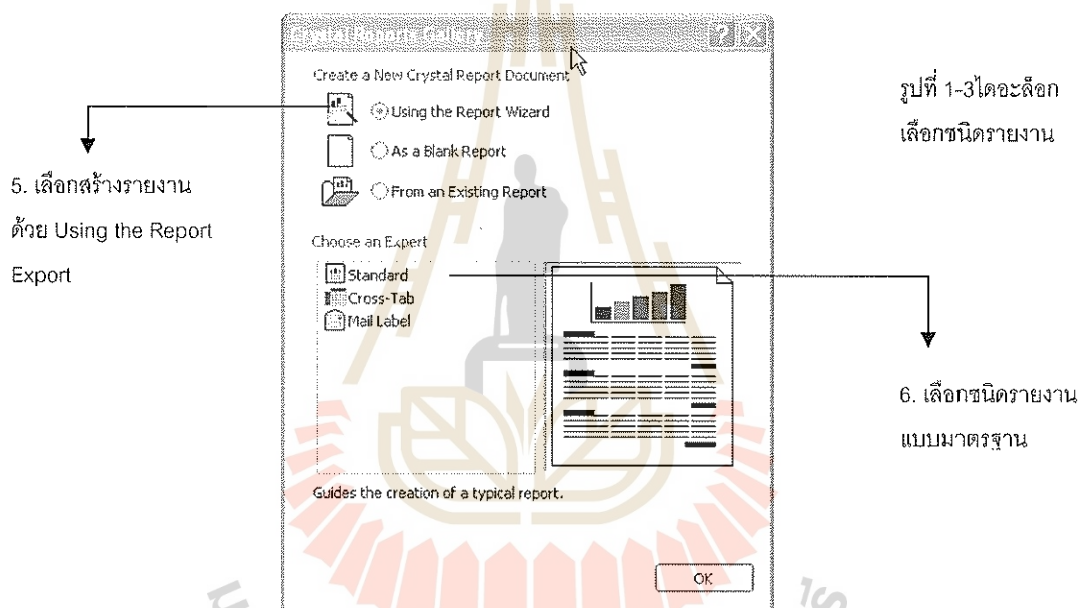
Crystal Reports Gallery

Create a New Crystal Report Document

Using the Report Wizard

As a Blank Report

From an Existing Report

Choose an Expert

Standard

Cross-Tab

Mail Label

Guides the creation of a typical report.

OK

รูปที่ 1-3ไดอะล็อก เลือกชนิดรายงาน

5. เลือกสร้างรายงาน ด้วย Using the Report Export

6. เลือกชนิดรายงาน แบบมาตรฐาน